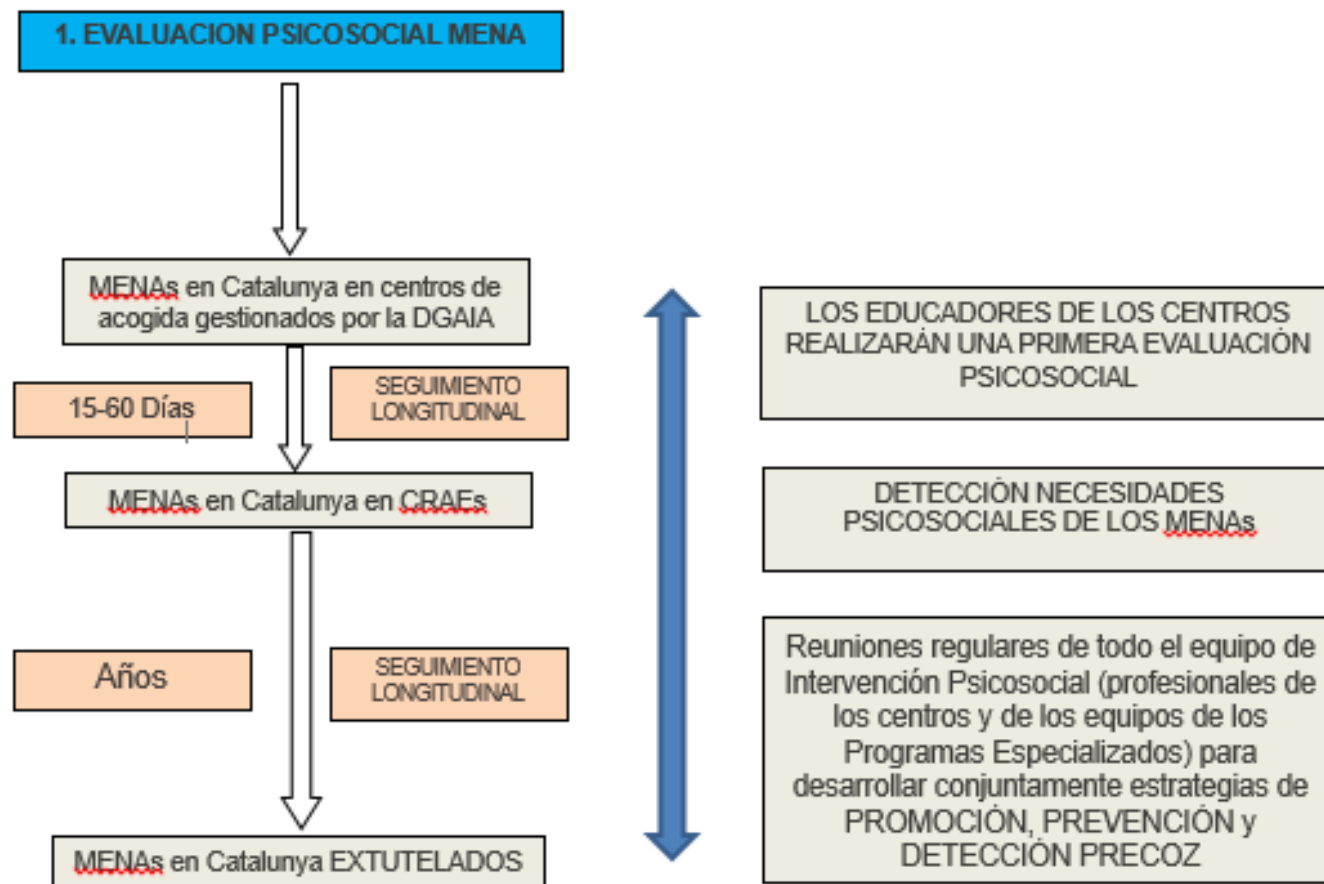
1. EVALUACION PSICOSOCIAL MENA

MENAs en Catalunya en centros de acogida gestionados por la DGAIA

15-60 Días

SEGUIMIENTO LONGITUDINAL

MENAs en Catalunya en CRAEs

Años

SEGUIMIENTO LONGITUDINAL

MENAs en Catalunya EXTUTELADOS

LOS EDUCADORES DE LOS CENTROS REALIZARÁN UNA PRIMERA EVALUACIÓN PSICOSOCIAL

DETECCIÓN NECESIDADES PSICOSOCIALES DE LOS MENAs

Reuniones regulares de todo el equipo de Intervención Psicosocial (profesionales de los centros y de los equipos de los Programas Especializados) para desarrollar conjuntamente estrategias de PROMOCIÓN, PREVENCIÓN y DETECCIÓN PRECOZ